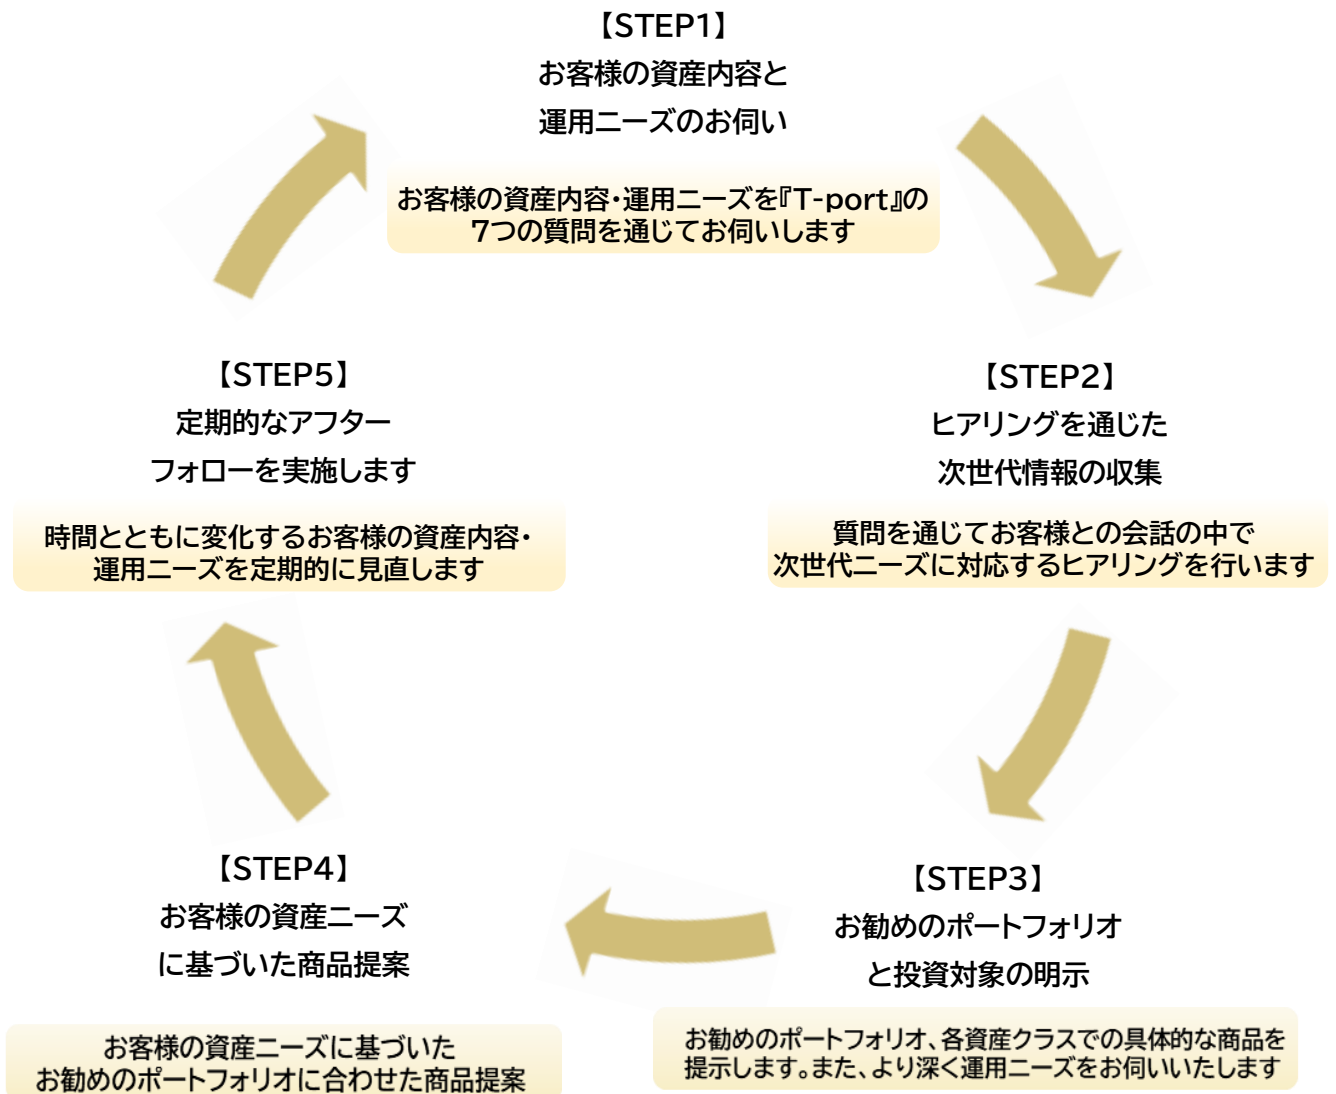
【STEP1】
お客様の資産内容と
運用ニーズのお伺い

お客様の資産内容・運用ニーズを『T-port』の
7つの質問を通じてお伺いします

【STEP2】
ヒアリングを通じた
次世代情報の収集

質問を通じてお客様との会話の中で
次世代ニーズに対応するヒアリングを行います

【STEP3】
お勧めのポートフォリオ
と投資対象の明示

お勧めのポートフォリオ、各資産クラスでの具体的な商品を
提示します。また、より深く運用ニーズをお伺いいたします

【STEP4】
お客様の資産ニーズ
に基づいた商品提案

お客様の資産ニーズに基づいた
お勧めのポートフォリオに合わせた商品提案

【STEP5】
定期的なアフター
フォローを実施します

時間とともに変化するお客様の資産内容・
運用ニーズを定期的に見直します